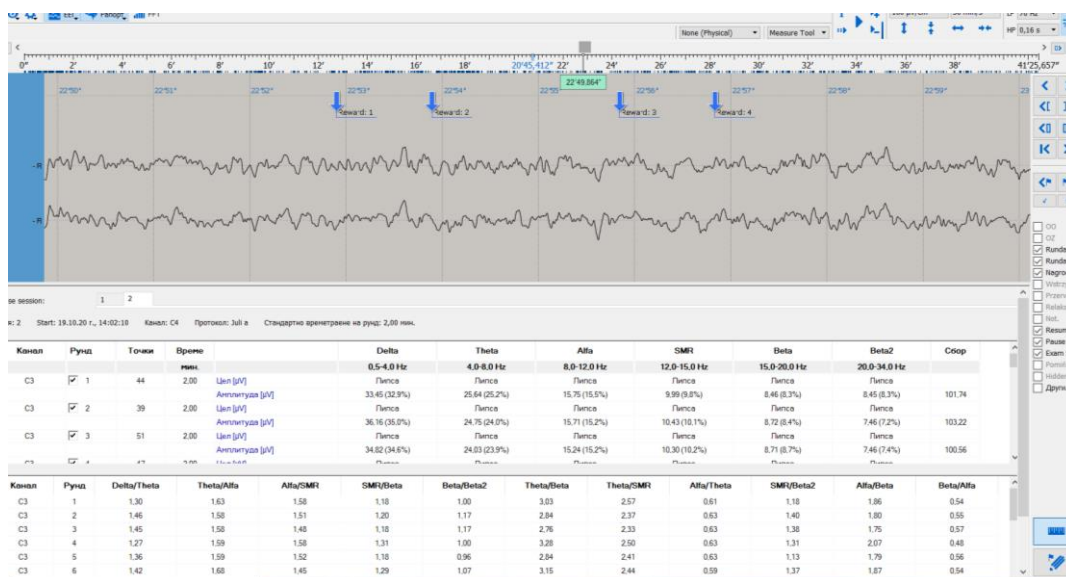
None (Physical) Measure Tool
HP 0,16 s
0" 2' 4' 6' 8' 10' 12' 14' 16' 18' 20'45,412" 22' 24' 26' 28' 30' 32' 34' 36' 38' 41'25,657"
22'49,864"
22'50" 22'51" 22'52" 22'53" 22'54" 22'55" 22'56" 22'57" 22'58" 22'59"
Reward: 1 Reward: 2 Reward: 3 Reward: 4

se session: 1 2
: 2 Start: 19.10.20 г., 14:02:18 Канал: C4 Протокол: Juli a Стандартно времетраене на рунд: 2,00 мин.

| Канал | Рунд | Точки | Време | | Delta | Theta | Alfa | SMR | Beta | Beta2 | Сбор |
|---|---|---|---|---|---|---|---|---|---|---|---|
| | | | мин. | | 0,5-4,0 Hz | 4,0-8,0 Hz | 8,0-12,0 Hz | 12,0-15,0 Hz | 15,0-20,0 Hz | 20,0-34,0 Hz | |
| C3 | 1 | 44 | 2,00 | Цел [µV] | Липса | Липса | Липса | Липса | Липса | Липса | |
| | | | | Амплитуда [µV] | 33,45 (32,9%) | 25,64 (25,2%) | 15,75 (15,5%) | 9,99 (9,8%) | 8,46 (8,3%) | 8,45 (8,3%) | 101,74 |
| C3 | 2 | 39 | 2,00 | Цел [µV] | Липса | Липса | Липса | Липса | Липса | Липса | |
| | | | | Амплитуда [µV] | 36,16 (35,0%) | 24,75 (24,0%) | 15,71 (15,2%) | 10,43 (10,1%) | 8,72 (8,4%) | 7,46 (7,2%) | 103,22 |
| C3 | 3 | 51 | 2,00 | Цел [µV] | Липса | Липса | Липса | Липса | Липса | Липса | |
| | | | | Амплитуда [µV] | 34,82 (34,6%) | 24,03 (23,9%) | 15,24 (15,2%) | 10,30 (10,2%) | 8,71 (8,7%) | 7,46 (7,4%) | 100,56 |

| Канал | Рунд | Delta/Theta | Theta/Alfa | Alfa/SMR | SMR/Beta | Beta/Beta2 | Theta/Beta | Theta/SMR | Alfa/Theta | SMR/Beta2 | Alfa/Beta | Beta/Alfa |
|---|---|---|---|---|---|---|---|---|---|---|---|---|
| C3 | 1 | 1,30 | 1,63 | 1,58 | 1,18 | 1,00 | 3,03 | 2,57 | 0,61 | 1,18 | 1,86 | 0,54 |
| C3 | 2 | 1,46 | 1,58 | 1,51 | 1,20 | 1,17 | 2,84 | 2,37 | 0,63 | 1,40 | 1,80 | 0,55 |
| C3 | 3 | 1,45 | 1,58 | 1,48 | 1,18 | 1,17 | 2,76 | 2,33 | 0,63 | 1,38 | 1,75 | 0,57 |
| C3 | 4 | 1,27 | 1,59 | 1,58 | 1,31 | 1,00 | 3,28 | 2,50 | 0,63 | 1,31 | 2,07 | 0,48 |
| C3 | 5 | 1,36 | 1,59 | 1,52 | 1,18 | 0,96 | 2,84 | 2,41 | 0,63 | 1,13 | 1,79 | 0,56 |
| C3 | 6 | 1,42 | 1,68 | 1,45 | 1,29 | 1,07 | 3,15 | 2,44 | 0,59 | 1,37 | 1,87 | 0,54 |

OO
OZ
Runda
Runda
Nagro
Wstrz
Przerw
Relaks
Rel.
Resum
Pause
Exam
Pomi
Hidde
Други